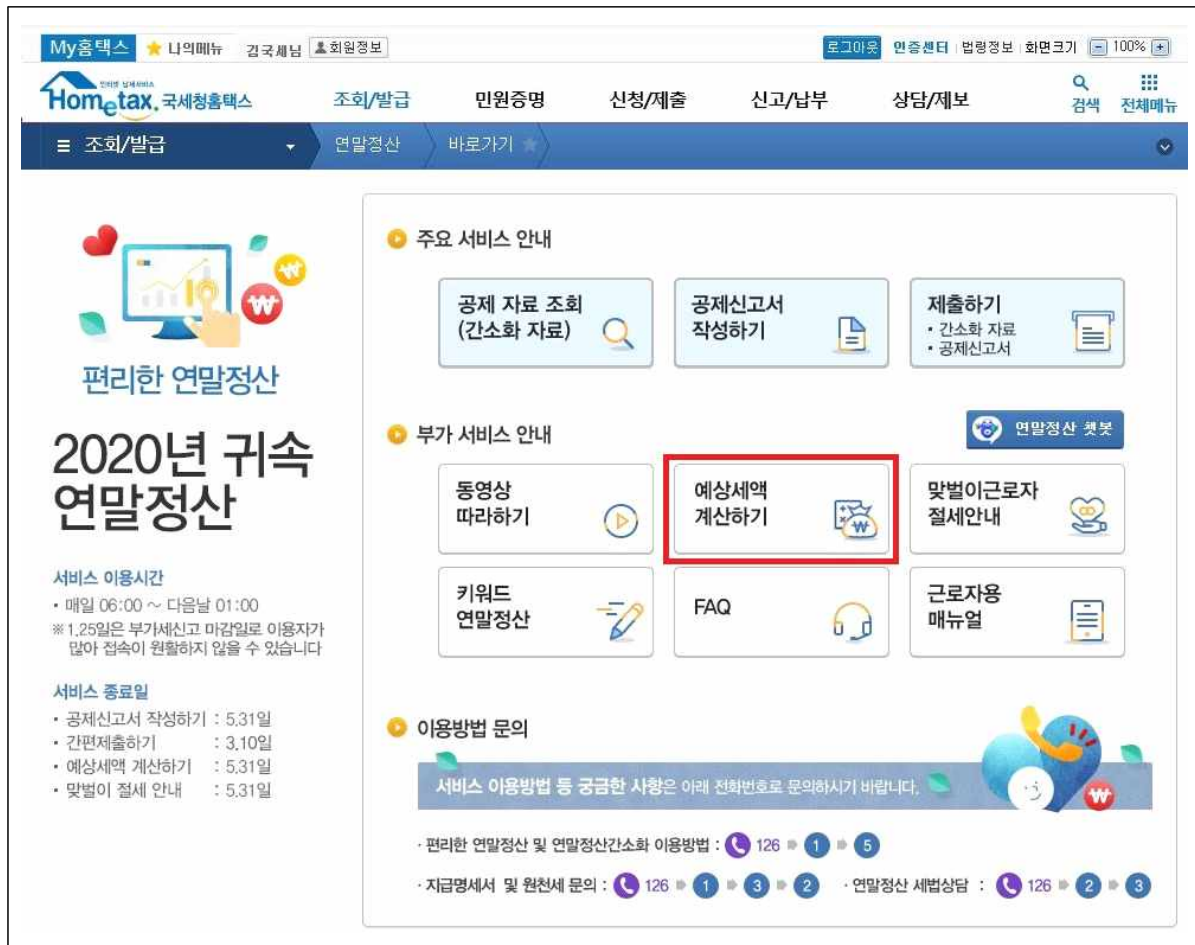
My홈택스 나의메뉴 김국세님 회원정보 로그아웃 인증센터 법령정보 화면크기 100%

Hometax, 국세청홈택스 조회/발급 민원증명 신청/제출 신고/납부 상담/제보 검색 전체메뉴

조회/발급 연말정산 바로가기

편리한 연말정산

2020년 귀속 연말정산

서비스 이용시간
• 매일 06:00 ~ 다음날 01:00
※1.25일은 부가세신고 마감일로 이용자가 많아 접속이 원활하지 않을 수 있습니다

서비스 종료일
• 공제신고서 작성하기 : 5.31일
• 간편제출하기 : 3.10일
• 예상세액 계산하기 : 5.31일
• 맞벌이 절세 안내 : 5.31일

주요 서비스 안내

공제 자료 조회 (간소화 자료)

공제신고서 작성하기

제출하기
• 간소화 자료
• 공제신고서

부가 서비스 안내

연말정산 챗봇

동영상 따라하기

예상세액 계산하기

맞벌이근로자 절세안내

키워드 연말정산

FAQ

근로자용 매뉴얼

이용방법 문의

서비스 이용방법 등 궁금한 사항은 아래 전화번호로 문의하시기 바랍니다.

· 편리한 연말정산 및 연말정산간소화 이용방법 : 126 ▸ 1 ▸ 5

· 지급명세서 및 원천세 문의 : 126 ▸ 1 ▸ 3 ▸ 2 · 연말정산 세법상담 : 126 ▸ 2 ▸ 3